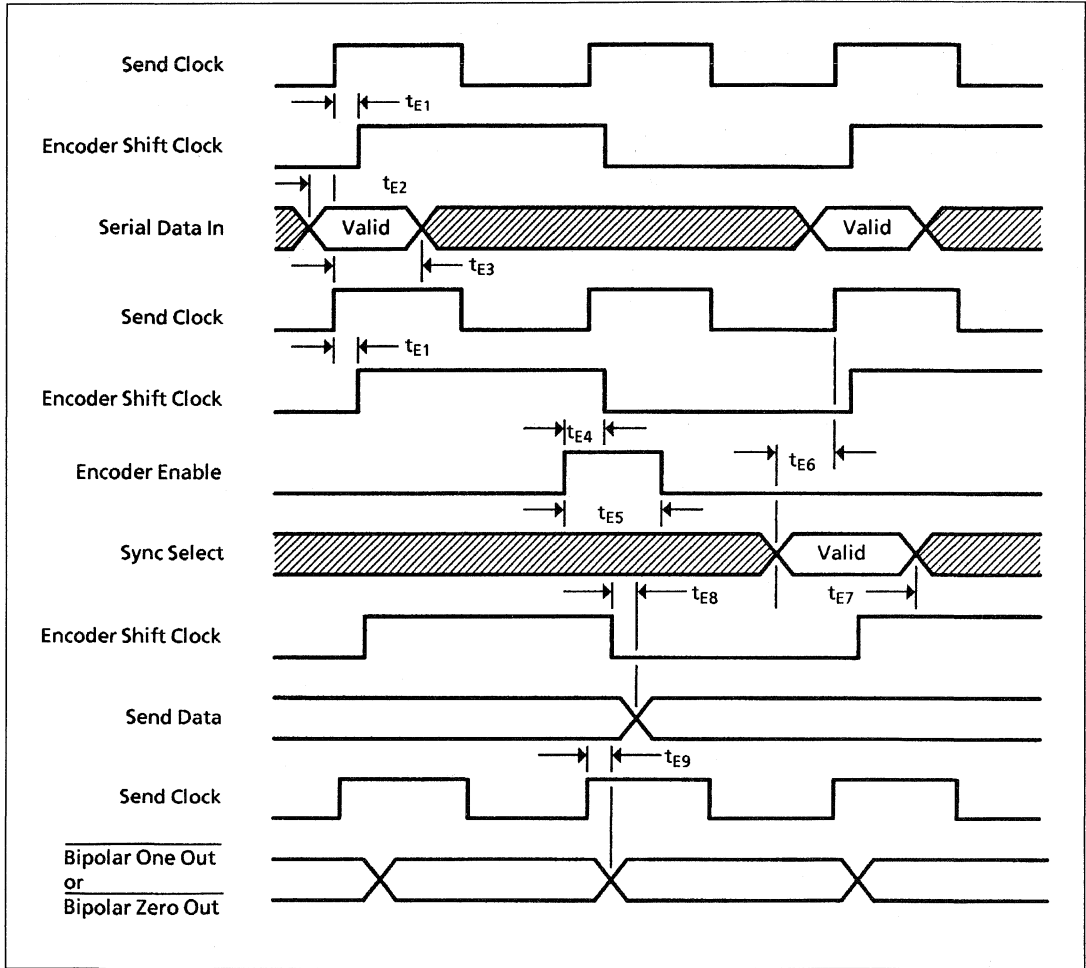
Send Clock

$t_{E1}$

Encoder Shift Clock

$t_{E2}$

Serial Data In

Valid

Valid

$t_{E3}$

Send Clock

$t_{E1}$

Encoder Shift Clock

$t_{E4}$

Encoder Enable

$t_{E6}$

$t_{E5}$

Sync Select

Valid

$t_{E8}$

$t_{E7}$

Encoder Shift Clock

Send Data

$t_{E9}$

Send Clock

$\overline{\text{Bipolar One Out}}$
or
$\overline{\text{Bipolar Zero Out}}$